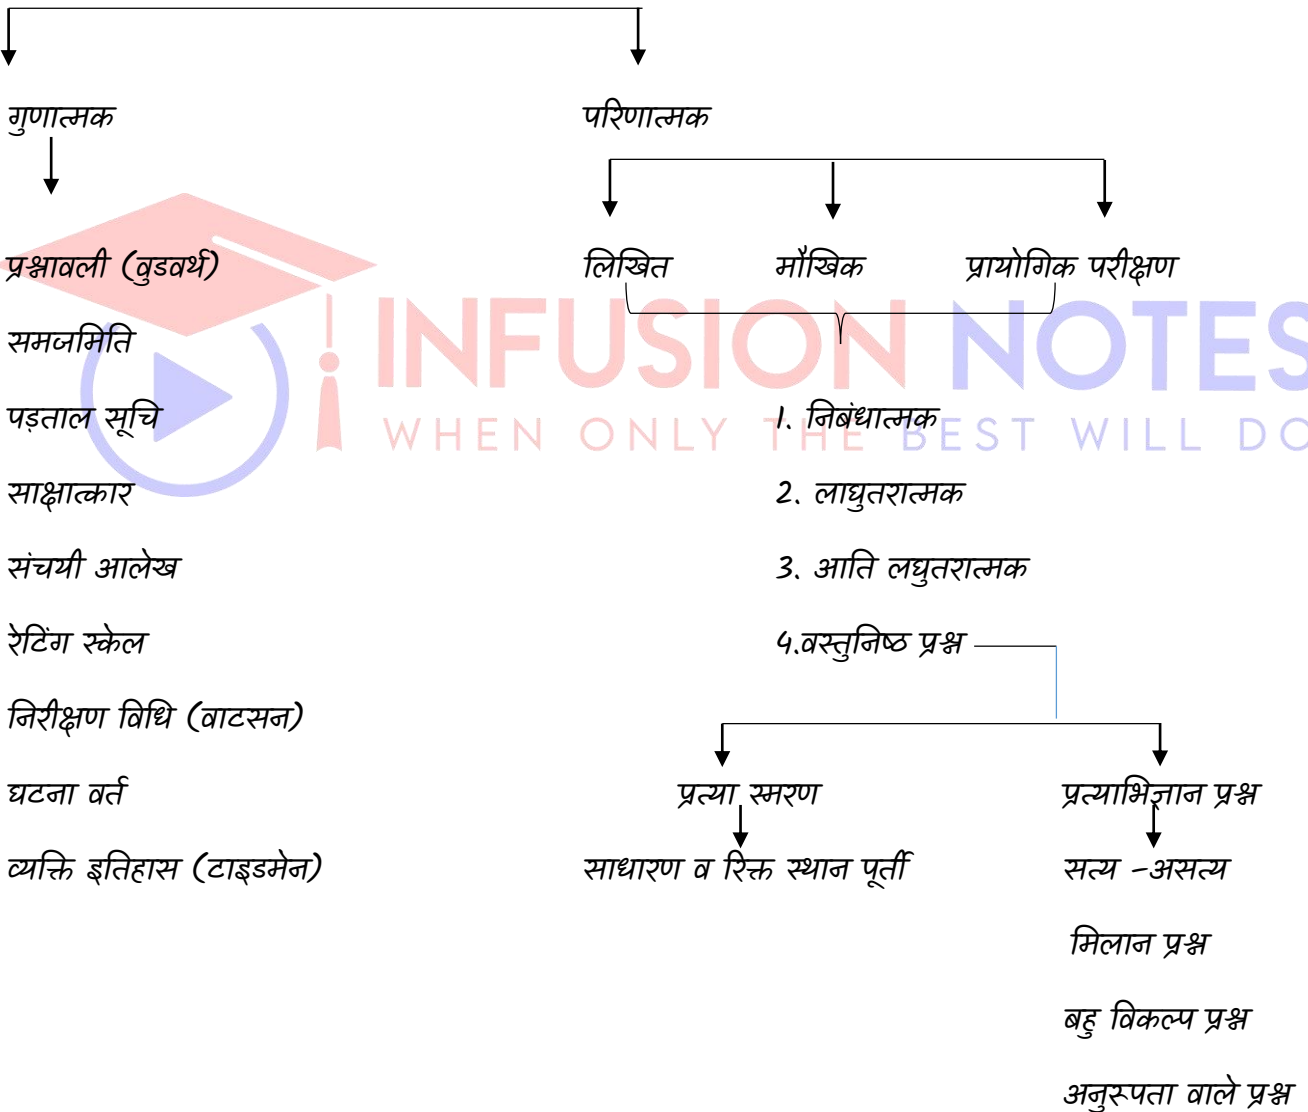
गुणात्मक

प्रश्नावली (वुडवर्थ)

समजमिति

पड़ताल सूचि

साक्षात्कार

संचयी आलेख

रेटिंग स्केल

निरीक्षण विधि (वाटसन)

घटना वर्त

व्यक्ति इतिहास (टाइडमेन)

परिणात्मक

लिखित मौखिक प्रायोगिक परीक्षण

INFUSION NOTES
WHEN ONLY THE BEST WILL DO

1. निबंधात्मक

2. लाघुतरात्मक

3. आति लघुतरात्मक

4.वस्तुनिष्ठ प्रश्न

प्रत्या स्मरण

साधारण व रिक्त स्थान पूर्ती

प्रत्याभिज्ञान प्रश्न

सत्य -असत्य

मिलान प्रश्न

बहु विकल्प प्रश्न

अनुरूपता वाले प्रश्न